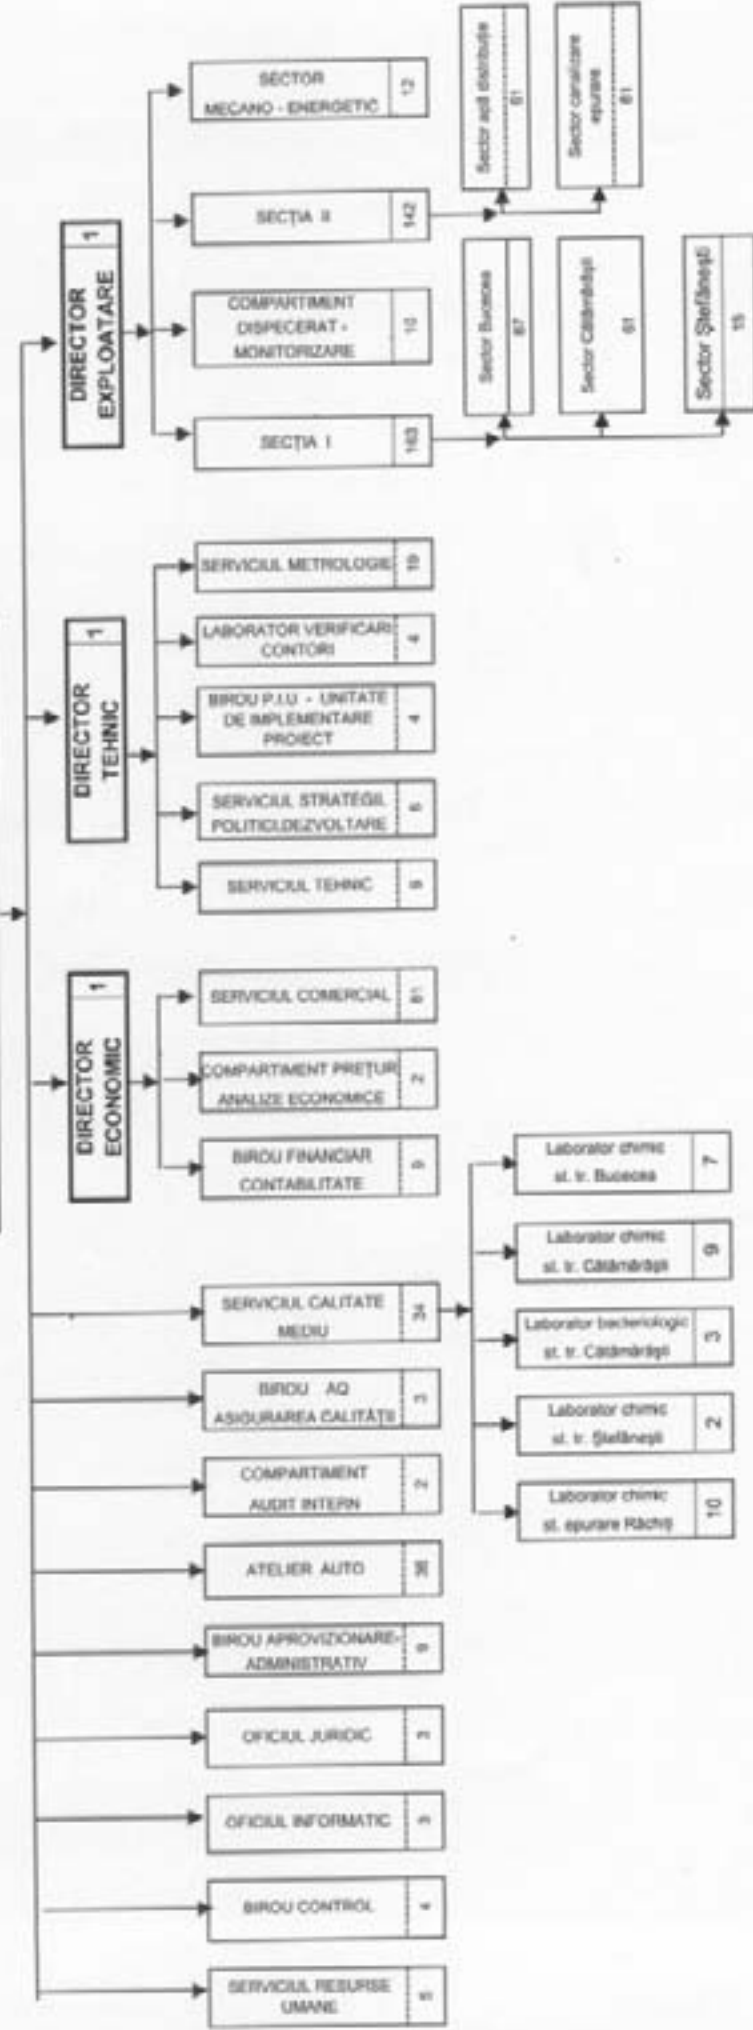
DIRECTOR EXPLOATARE 1

SECTOR MECANO - ENERGETIC 12

SECȚIA II 142

COMPARTIMENT DISPECERAT - MONITORIZARE 10

SECȚIA I 143

Sector apă distribuție 61

Sector canalizare epurare 81

Sector Bucecea 67

Sector Cătămărăști 61

Sector Ștefănești 15

DIRECTOR TEHNIC 1

SERVICIUL METROLOGIE 19

LABORATOR VERIFICARI CONTORI 4

BIROU P.I.U. - UNITATE DE IMPLEMENTARE PROIECT 4

SERVICIUL STRATEGII POLITICI,DEZVOLTARE 6

SERVICIUL TEHNIC 8

DIRECTOR ECONOMIC 1

SERVICIUL COMERCIAL 61

COMPARTIMENT PREȚURI ANALIZE ECONOMICE 2

BIROU FINANCIAR CONTABILITATE 9

SERVICIUL CALITATE MEDIU 34

Laborator chimic st. tr. Bucecea 7

Laborator chimic st. tr. Cătămărăști 9

Laborator bacteriologic st. tr. Cătămărăști 3

Laborator chimic st. tr. Ștefănești 2

Laborator chimic st. epurare Răchiți 10

BIROU AQ ASIGURAREA CALITĂȚII 3

COMPARTIMENT AUDIT INTERN 2

ATELIER AUTO 38

BIROU APROVIZIONARE-ADMINISTRATIV 9

OFICIUL JURIDIC 3

OFICIUL INFORMATIC 3

BIROU CONTROL 4

SERVICIUL RESURSE UMANE 5